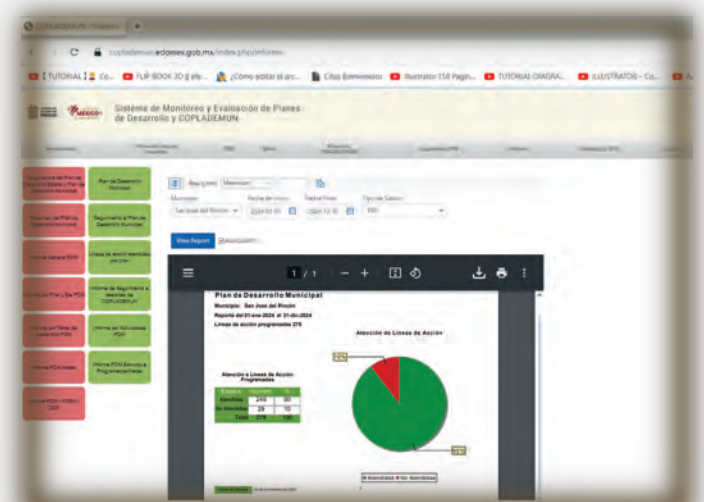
COPLADEMUN - Reporte

coplademun.edomex.gob.mx/index.php/informes

[TUTORIAL] Co... FLIP-BOOK 3D gratis... ¿Cómo editar el arc... Citas Bienvenidos Illustrator 150 Pagin... TUTORIAL DIAGRA... ILLUSTRATOR - Co...

Sistema de Monitoreo y Evaluación de Planes de Desarrollo y COPLADEMUN

Plan de Desarrollo Municipal

Seguimiento al Plan de Desarrollo Municipal

Líneas de acción atendidas por pilar

Informe de Seguimiento a sesiones de COPLADEMUN

Informe por Indicadores PDM

Informe PDM Estructura Programática

Informe PDM

View Report

1 / 1

Plan de Desarrollo Municipal

Municipio: San José del Rincón

Reporte del 01-ene-2024 al 31-dic-2024

Líneas de acción programadas 276

Atención de Líneas de Acción

Atención a Líneas de Acción Programadas

| Estatus | Número | % |
|---|---|---|
| Atendidas | 248 | 90 |
| No Atendidas | 28 | 10 |
| Total | 276 | 100 |

Atendidas No Atendidas